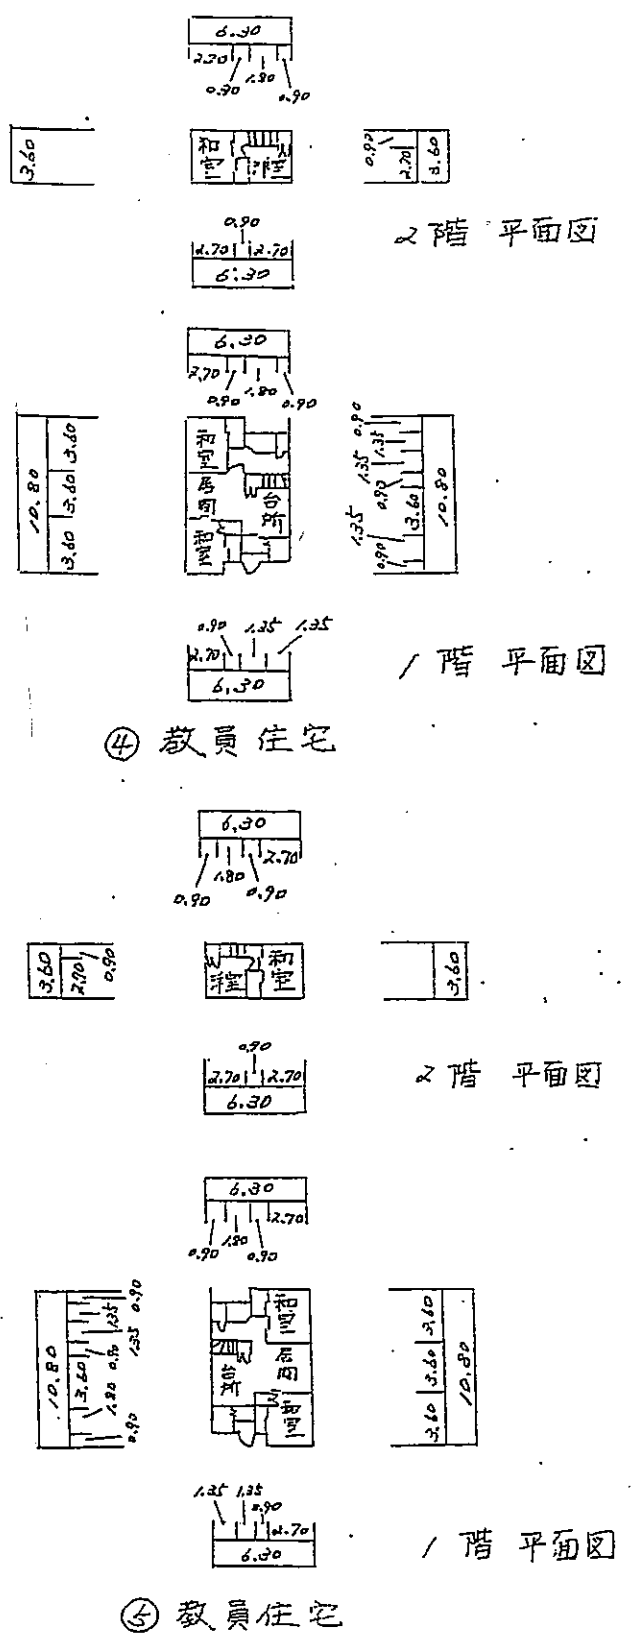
6.30
2.70 1.80 0.90 0.90

3.60

和室 階

0.90 2.70 3.60

0.90
2.70 2.70
6.30

2階 平面図

6.30
2.70 0.90 1.80 0.90

10.80 3.60 3.60 3.60

和室 居間 台所 和室

0.90 1.35 1.35 0.90 3.60 1.35 0.90 10.80

0.90 1.35 1.35
2.70
6.30

1階 平面図

④ 教員住宅

6.30
2.70 1.80 0.90 0.90

3.60 2.70 0.90

階 和室

3.60

0.90
2.70 2.70
6.30

2階 平面図

6.30
2.70 0.90 1.80 0.90

10.80 3.60 1.80 0.90 1.35 1.35 0.90 0.90

和室 居間 台所 和室

3.60 3.60 3.60 10.80

1.35 1.35 0.90
2.70
6.30

1階 平面図

⑤ 教員住宅